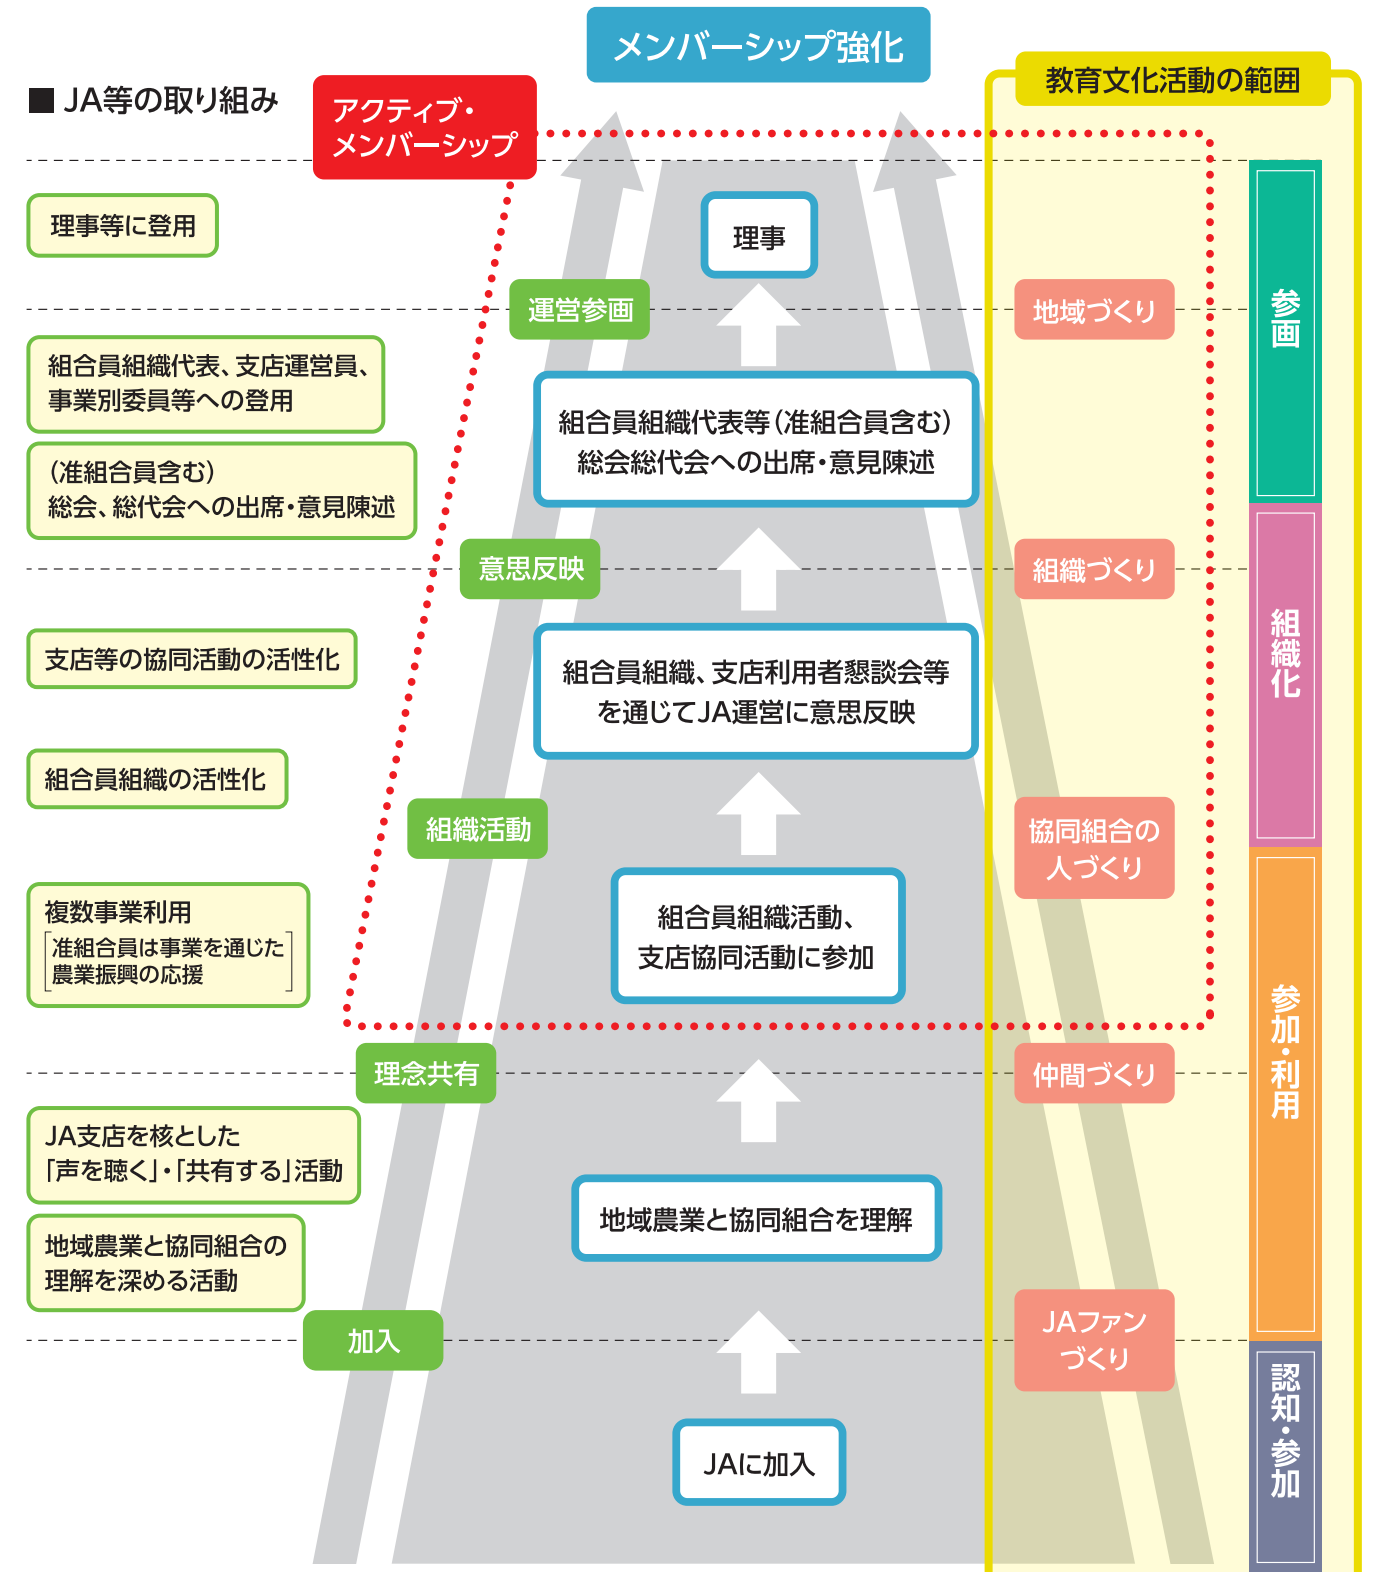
メンバーシップ強化

■ JA等の取り組み

アクティブ・メンバーシップ

教育文化活動の範囲

理事等に登用

理事

運営参画

地域づくり

参画

組合員組織代表、支店運営員、事業別委員等への登用

組合員組織代表等（准組合員含む）総会総代会への出席・意見陳述

（准組合員含む）総会、総代会への出席・意見陳述

意思反映

組織づくり

組織化

支店等の協同活動の活性化

組合員組織、支店利用者懇談会等を通じてJA運営に意思反映

組合員組織の活性化

組織活動

協同組合の人づくり

複数事業利用
［准組合員は事業を通じた農業振興の応援］

組合員組織活動、支店協同活動に参加

参加・利用

理念共有

仲間づくり

JA支店を核とした「声を聴く」・「共有する」活動

地域農業と協同組合を理解

地域農業と協同組合の理解を深める活動

加入

JAファンづくり

認知・参加

JAに加入